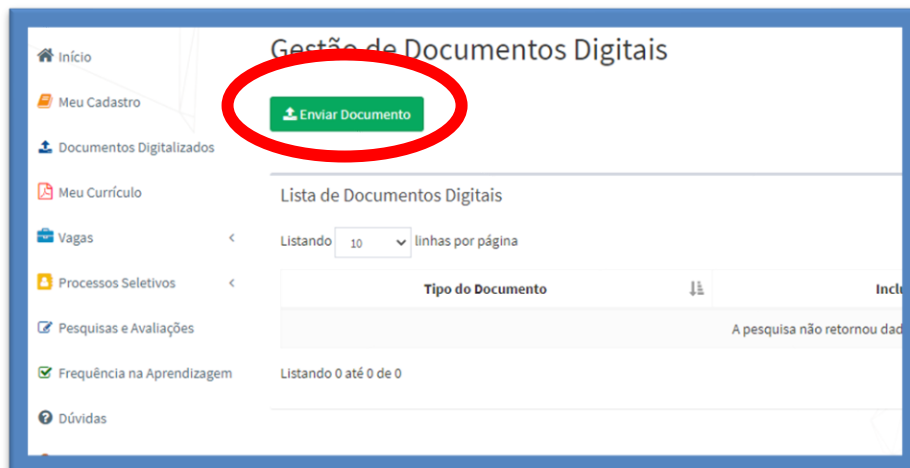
Início
Meu Cadastro
Documentos Digitalizados
Meu Currículo
Vagas
Processos Seletivos
Pesquisas e Avaliações
Frequência na Aprendizagem
Dúvidas

Gestão de Documentos Digitais

Enviar Documento

Lista de Documentos Digitais

Listando 10 linhas por página

| Tipo do Documento | Inclu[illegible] |
|---|---|
| A pesquisa não retornou dad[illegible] | |

Listando 0 até 0 de 0